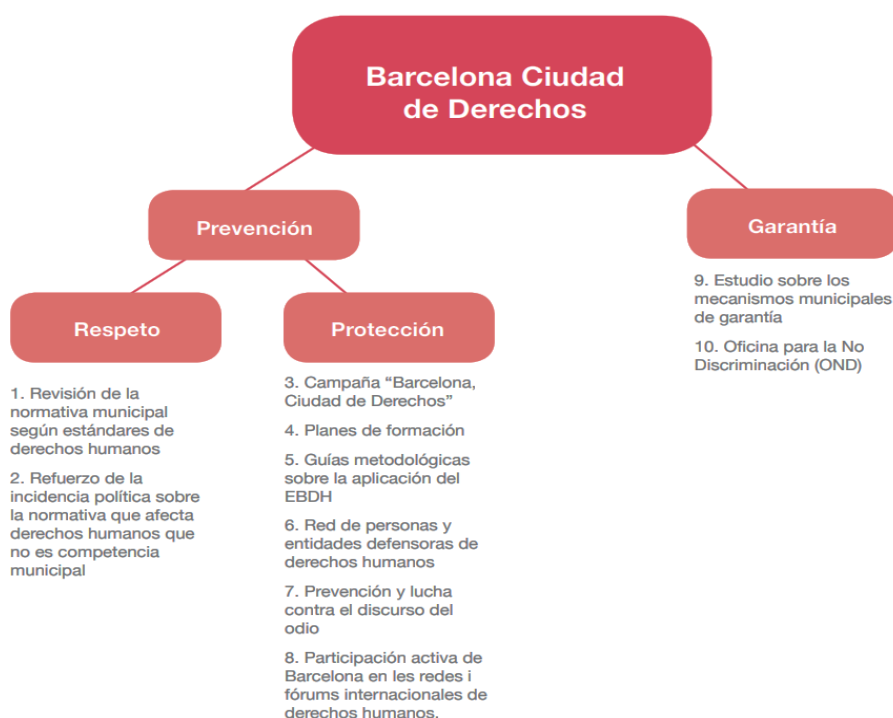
Barcelona Ciudad de Derechos

Prevención

Garantía

Respeto

Protección

1. Revisión de la normativa municipal según estándares de derechos humanos

2. Refuerzo de la incidencia política sobre la normativa que afecta derechos humanos que no es competencia municipal

3. Campaña “Barcelona, Ciudad de Derechos”

4. Planes de formación

5. Guías metodológicas sobre la aplicación del EBDH

6. Red de personas y entidades defensoras de derechos humanos

7. Prevención y lucha contra el discurso del odio

8. Participación activa de Barcelona en les redes i fórums internacionales de derechos humanos.

9. Estudio sobre los mecanismos municipales de garantía

10. Oficina para la No Discriminación (OND)